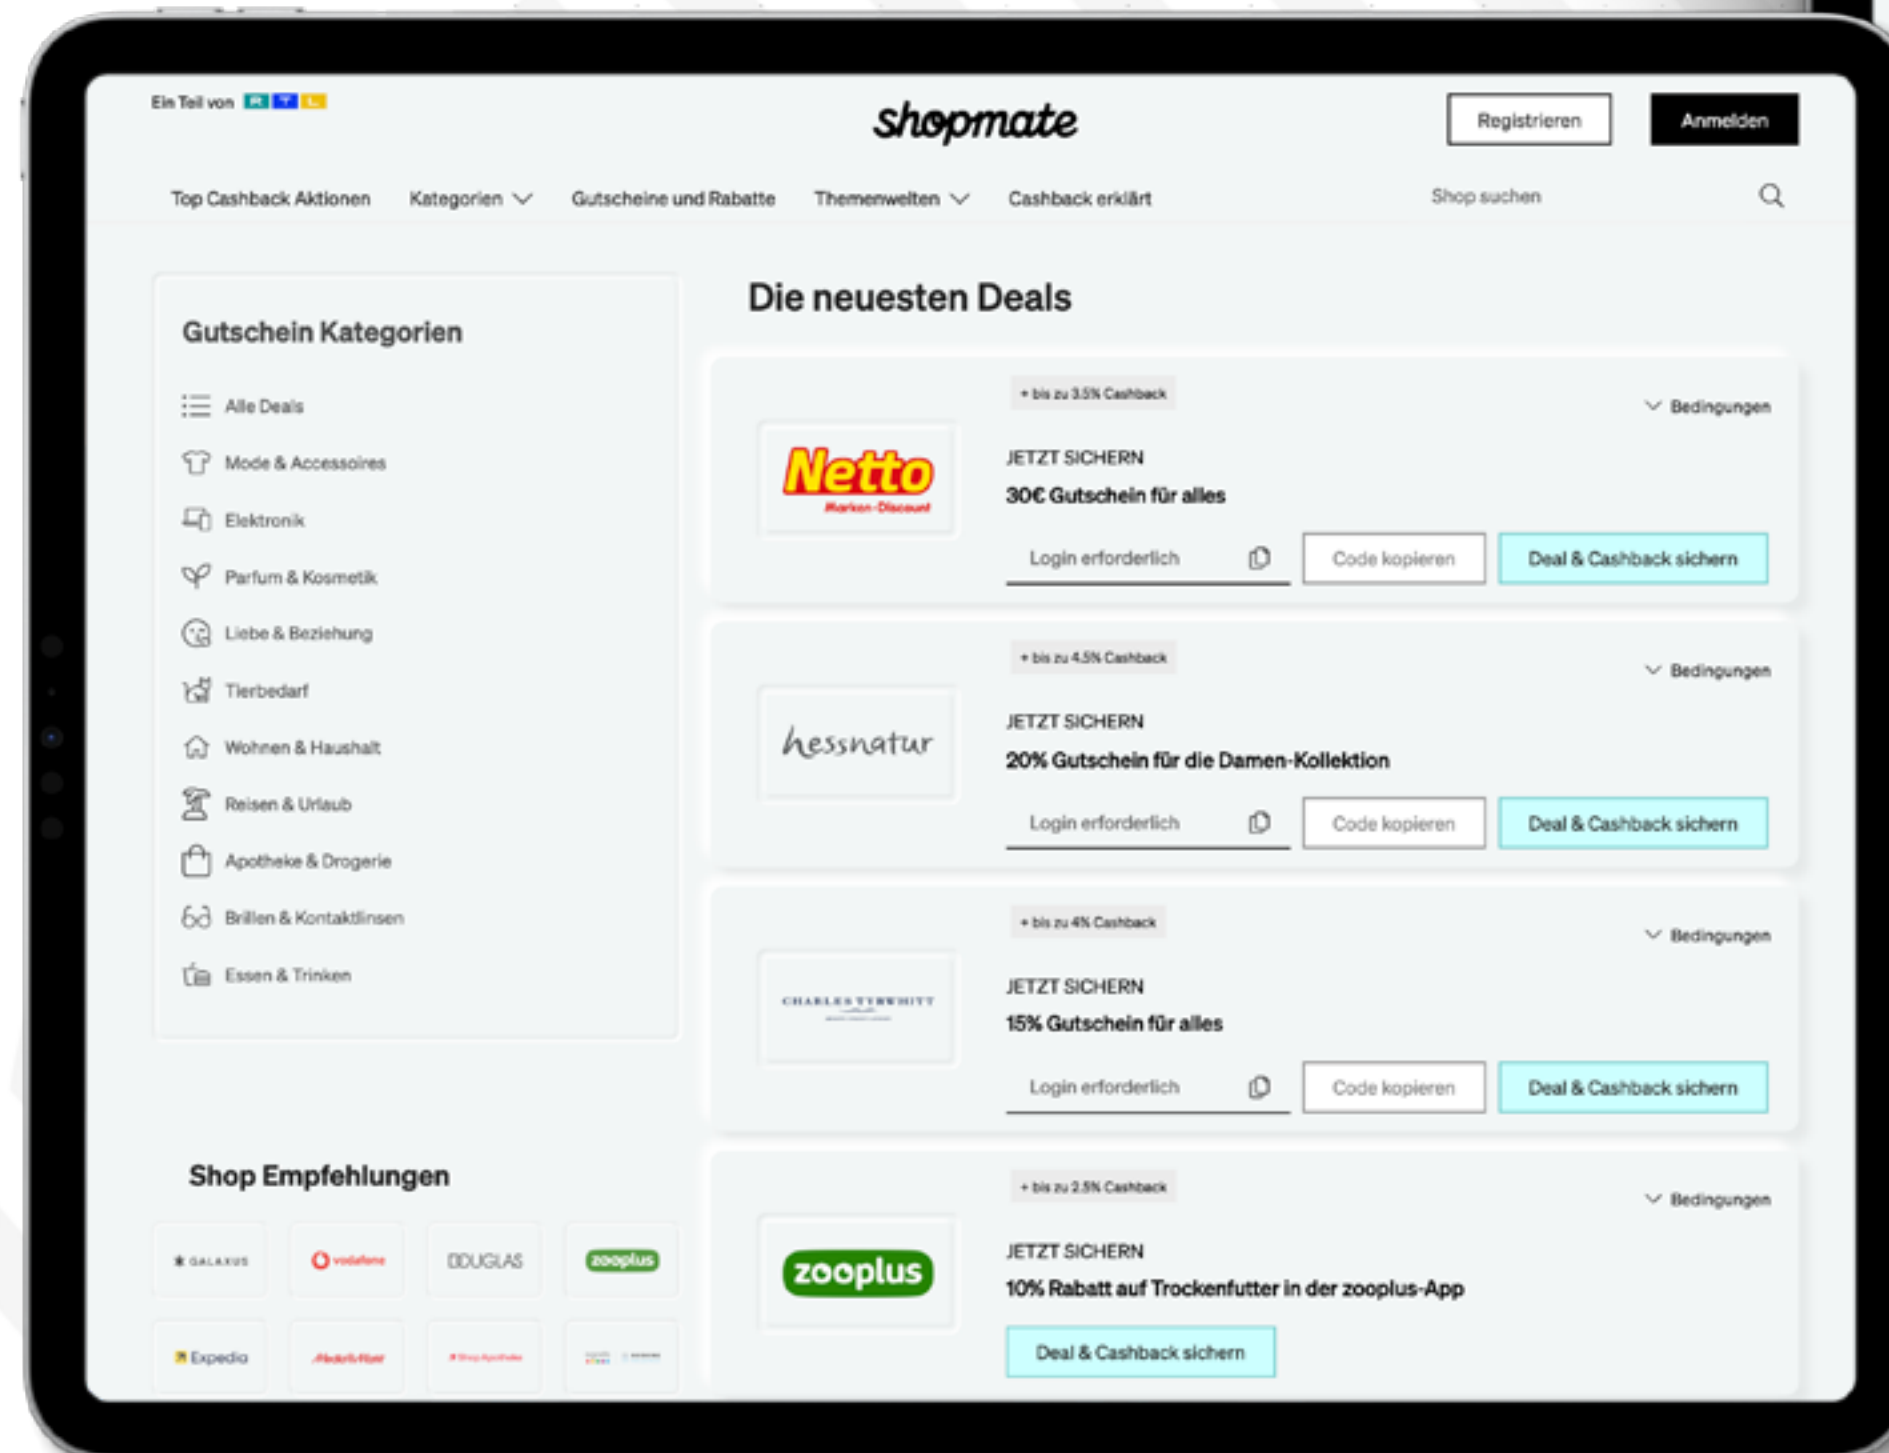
Ein Teil von RTL

shopmate

Registrieren

Anmelden

Top Cashback Aktionen Kategorien Gutscheine und Rabatte Themenwelten Cashback erklärt

Shop suchen

Gutschein Kategorien

Alle Deals
Mode & Accessoires
Elektronik
Parfum & Kosmetik
Liebe & Beziehung
Tierbedarf
Wohnen & Haushalt
Reisen & Urlaub
Apotheke & Drogerie
Brillen & Kontaktlinsen
Essen & Trinken

Die neuesten Deals

+ bis zu 3.5% Cashback

Bedingungen

Netto Marken-Discount

JETZT SICHERN

30€ Gutschein für alles

Login erforderlich

Code kopieren

Deal & Cashback sichern

+ bis zu 4.5% Cashback

Bedingungen

hessnatur

JETZT SICHERN

20% Gutschein für die Damen-Kollektion

Login erforderlich

Code kopieren

Deal & Cashback sichern

+ bis zu 4% Cashback

Bedingungen

CHARLES TYRWHITT

JETZT SICHERN

15% Gutschein für alles

Login erforderlich

Code kopieren

Deal & Cashback sichern

Shop Empfehlungen

GALAXUS vodafone DOUGLAS zooplus
Expedia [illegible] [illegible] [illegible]

+ bis zu 2.5% Cashback

Bedingungen

zooplus

JETZT SICHERN

10% Rabatt auf Trockenfutter in der zooplus-App

Deal & Cashback sichern